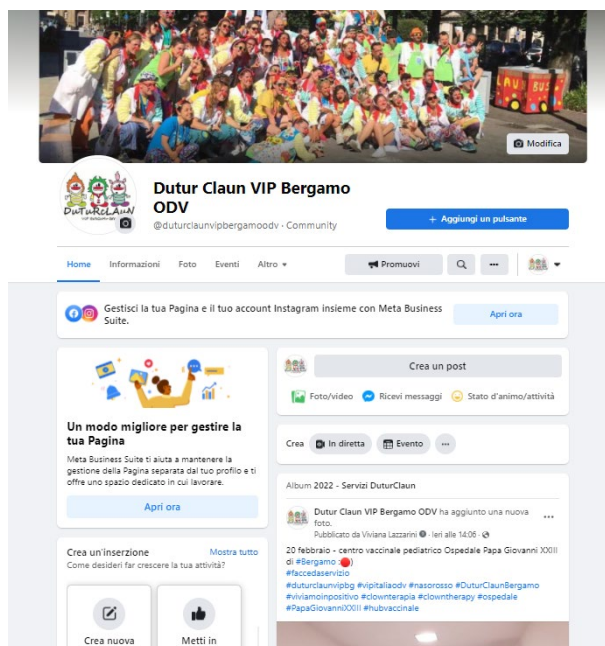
Modifica

DuturClaun VIP BERGAMO ODV

Dutur Claun VIP Bergamo ODV

@duturclaunvipbergamoodv · Community

+ Aggiungi un pulsante

Home Informazioni Foto Eventi Altro ▾

Promuovi

Gestisci la tua Pagina e il tuo account Instagram insieme con Meta Business Suite.

Apri ora

Un modo migliore per gestire la tua Pagina

Meta Business Suite ti aiuta a mantenere la gestione della Pagina separata dal tuo profilo e ti offre uno spazio dedicato in cui lavorare.

Apri ora

Crea un'inserzione

Mostra tutto

Come desideri far crescere la tua attività?

Crea nuova

Metti in

Crea un post

Foto/video Ricevi messaggi Stato d'animo/attività

Crea In diretta Evento ···

Album 2022 - Servizi DuturClaun

Dutur Claun VIP Bergamo ODV ha aggiunto una nuova foto.

Pubblicato da Viviana Lazzarini · Ieri alle 14:06 ·

20 febbraio - centro vaccinale pediatrico Ospedale Papa Giovanni XXIII di #Bergamo 🔴)

#faccedaservizio

#duturclaunvipbg #vipitaliaodv #nasorosso #DuturClaunBergamo #viviamoinpositivo #clownterapia #clowntherapy #ospedale #PapaGiovanniXXIII #hubvaccinale